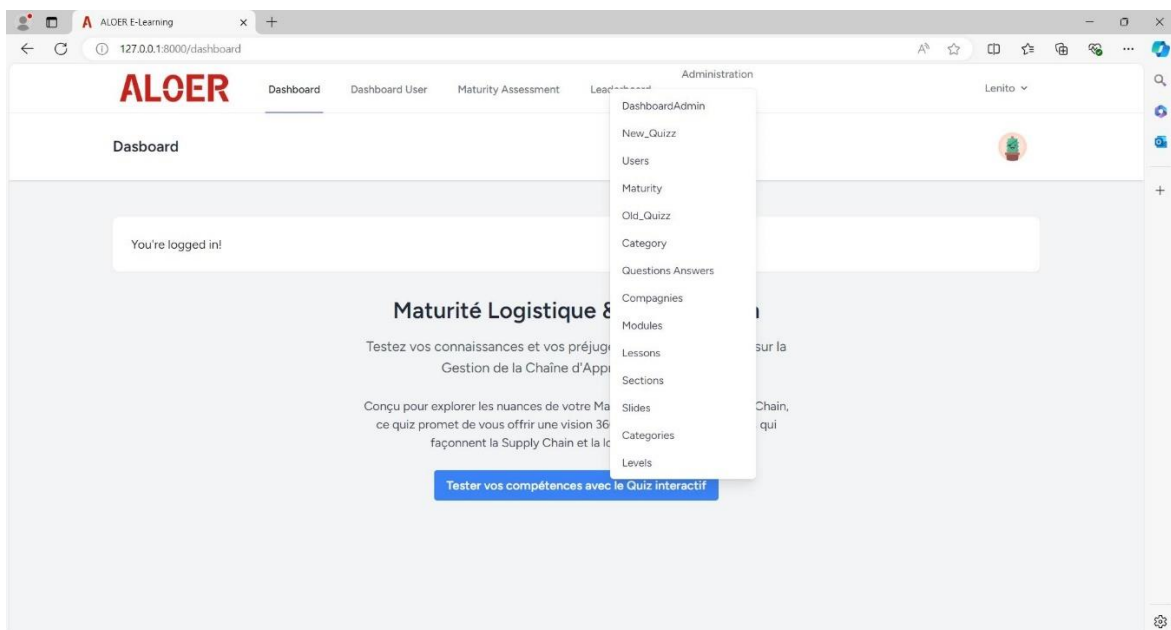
ALOER E-Learning

127.0.0.1:8000/dashboard

ALOER

Dashboard

Dashboard User

Maturity Assessment

Lea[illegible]

Administration

Lenito

DashboardAdmin

New_Quizz

Users

Maturity

Old_Quizz

Category

Questions Answers

Compagnies

Modules

Lessons

Sections

Slides

Categories

Levels

Dasboard

You're logged in!

Maturité Logistique & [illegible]

Testez vos connaissances et vos préjug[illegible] sur la Gestion de la Chaîne d'Appr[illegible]

Conçu pour explorer les nuances de votre Ma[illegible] Chain, ce quiz promet de vous offrir une vision 36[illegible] qui façonnent la Supply Chain et la lo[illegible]

Tester vos compétences avec le Quiz interactif